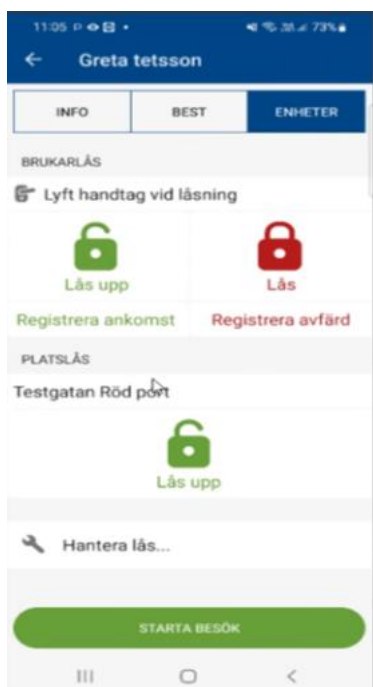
11:05 P ⊙ ⊠ •
73%

Greta tetsson

INFO
BEST
ENHETER

BRUKARLÅS

Lyft handtag vid låsning

Lås upp
Lås

Registrera ankomst
Registrera avfärd

PLATSLÅS

Testgatan Röd port

Lås upp

Hantera lås...

STARTA BESÖK